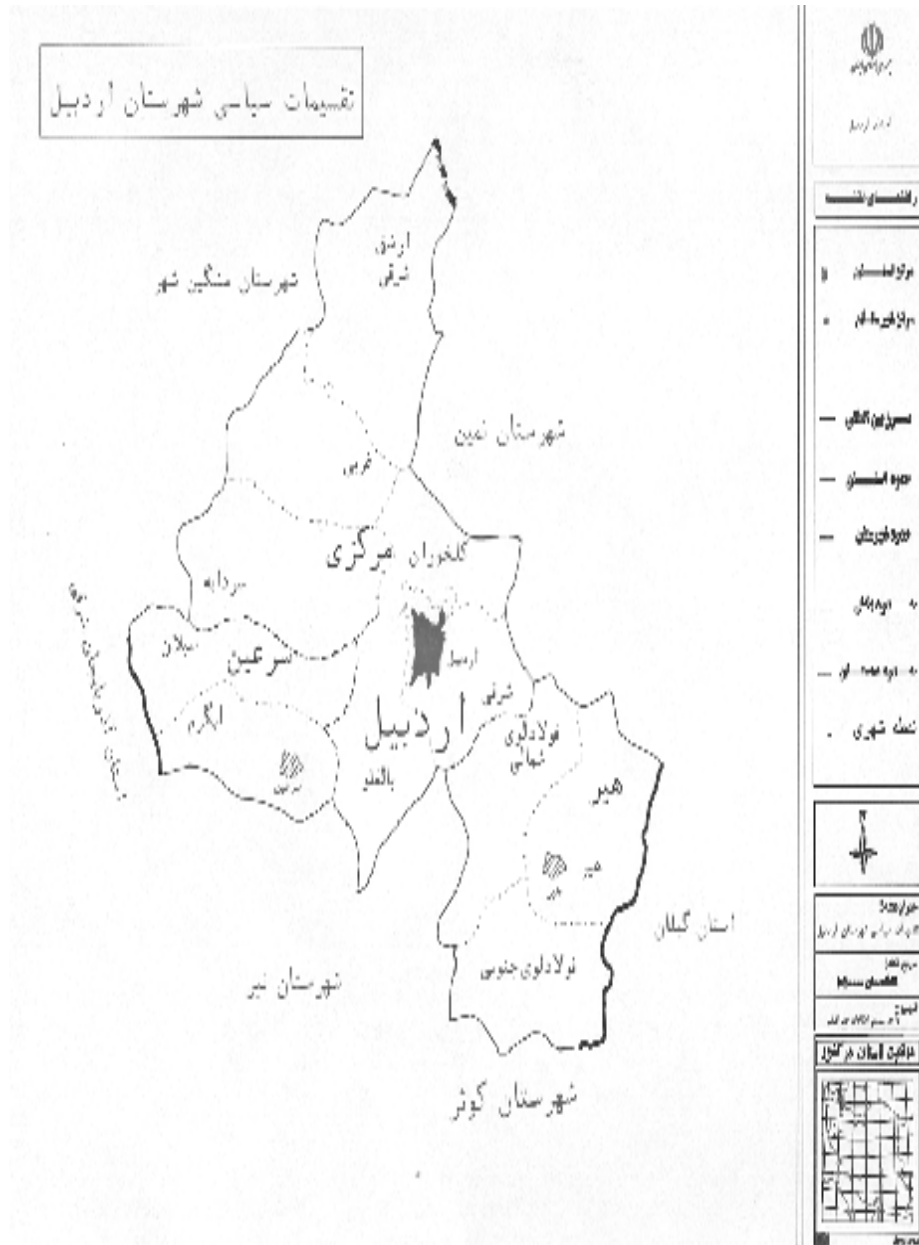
تقسیمات سیاسی شهرستان اردبیل

ارشق شرقی
شهرستان مشگین شهر
شهرستان نمین
غربی
کلخوران مرکزی
سرداب
سبلان
سرعین
اردبیل
اردبیل
شرقی
اگرم
سرعین
بالغلو
فولادلوی شمالی
هیر
هیر
استان گیلان
فولادلوی جنوبی
شهرستان نیر
شهرستان کوثر
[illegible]

راهنمای نقشه
مرکز استان
مرکز شهرستان
مرز بین المللی
محدوده استان
محدوده شهرستان
محدوده بخش
محدوده دهستان
نقطه شهری
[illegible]
موقعیت استان در کشور